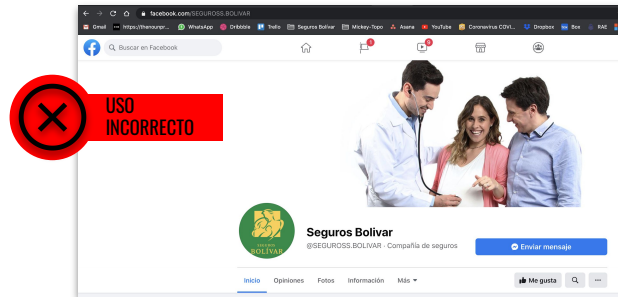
USO INCORRECTO

facebook.com/SEGUROSS.BOLIVAR

Gmail https://thenounpr... WhatsApp Dribbble Trello Seguros Bolivar Mickey-Topo Asana YouTube Coronavirus COVI... Dropbox Box RAE

Buscar en Facebook

1 6

SEGUROS BOLÍVAR

Seguros Bolivar

@SEGUROSS.BOLIVAR · Compañía de seguros

Enviar mensaje

Inicio Opiniones Fotos Información Más

Me gusta

···